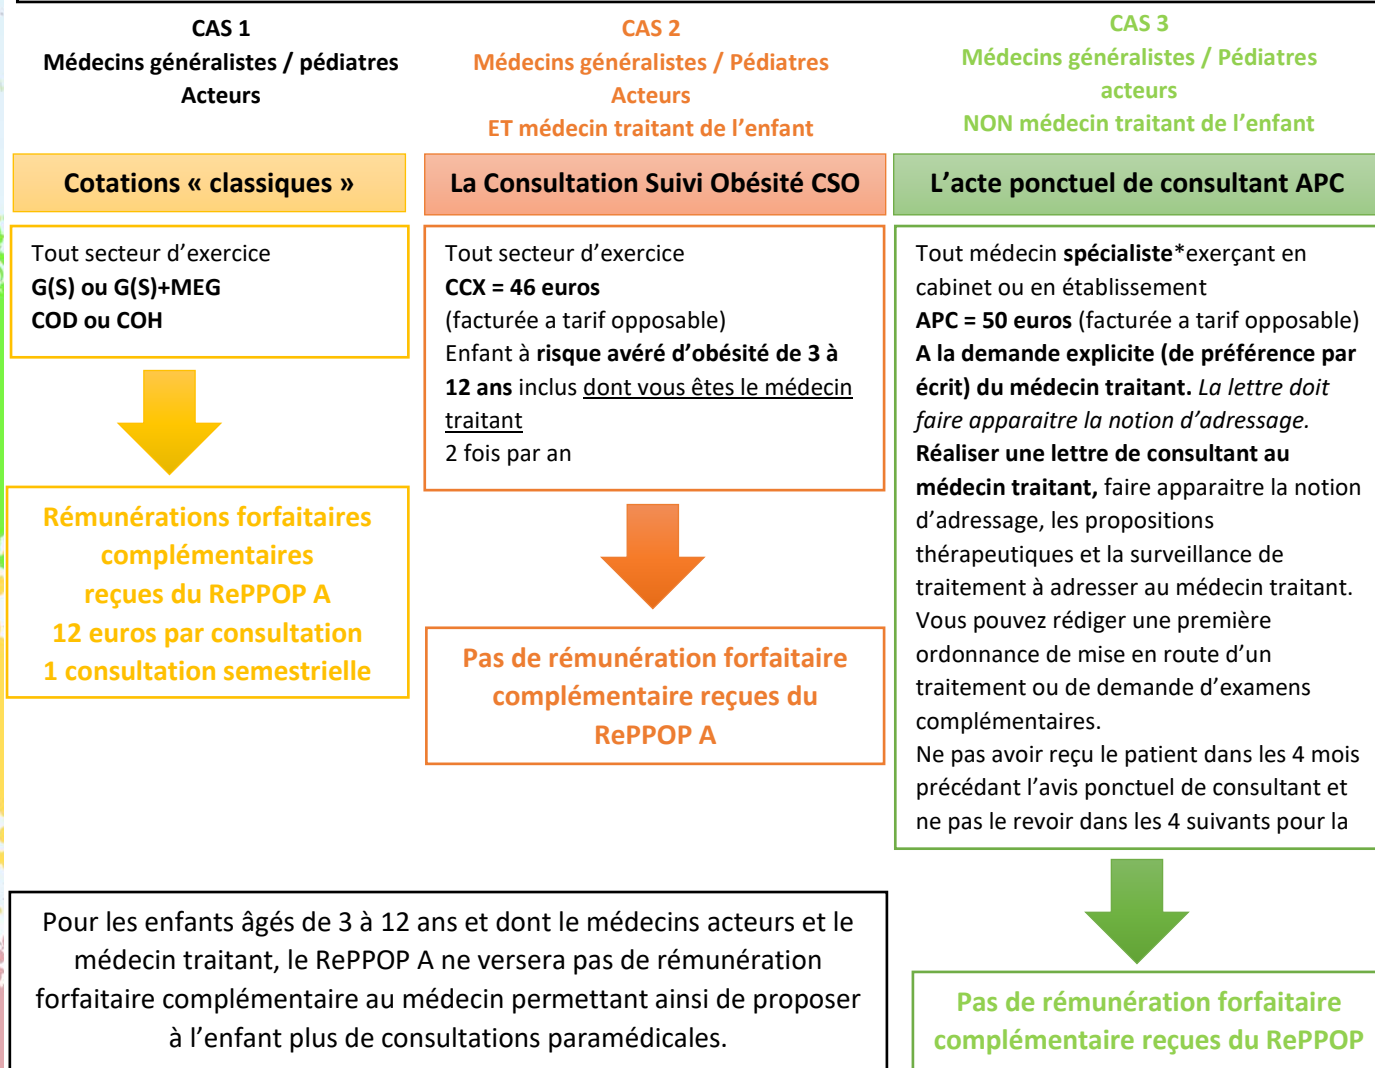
CAS 1
Médecins généralistes / pédiatres
Acteurs

CAS 2
Médecins généralistes / Pédiatres
Acteurs
ET médecin traitant de l'enfant

CAS 3
Médecins généralistes / Pédiatres
acteurs
NON médecin traitant de l'enfant

Cotations « classiques »

Tout secteur d'exercice
G(S) ou G(S)+MEG
COD ou COH

Rémunérations forfaitaires complémentaires reçues du RePPOP A
12 euros par consultation
1 consultation semestrielle

La Consultation Suivi Obésité CSO

Tout secteur d'exercice
CCX = 46 euros
(facturée a tarif opposable)
Enfant à risque avéré d'obésité de 3 à 12 ans inclus dont vous êtes le médecin traitant
2 fois par an

Pas de rémunération forfaitaire complémentaire reçues du RePPOP A

L'acte ponctuel de consultant APC

Tout médecin spécialiste*exerçant en cabinet ou en établissement
APC = 50 euros (facturée a tarif opposable)
A la demande explicite (de préférence par écrit) du médecin traitant. La lettre doit faire apparaitre la notion d'adressage.
Réaliser une lettre de consultant au médecin traitant, faire apparaitre la notion d'adressage, les propositions thérapeutiques et la surveillance de traitement à adresser au médecin traitant.
Vous pouvez rédiger une première ordonnance de mise en route d'un traitement ou de demande d'examens complémentaires.
Ne pas avoir reçu le patient dans les 4 mois précédant l'avis ponctuel de consultant et ne pas le revoir dans les 4 suivants pour la

Pour les enfants âgés de 3 à 12 ans et dont le médecins acteurs et le médecin traitant, le RePPOP A ne versera pas de rémunération forfaitaire complémentaire au médecin permettant ainsi de proposer à l'enfant plus de consultations paramédicales.

Pas de rémunération forfaitaire complémentaire reçues du RePPOP